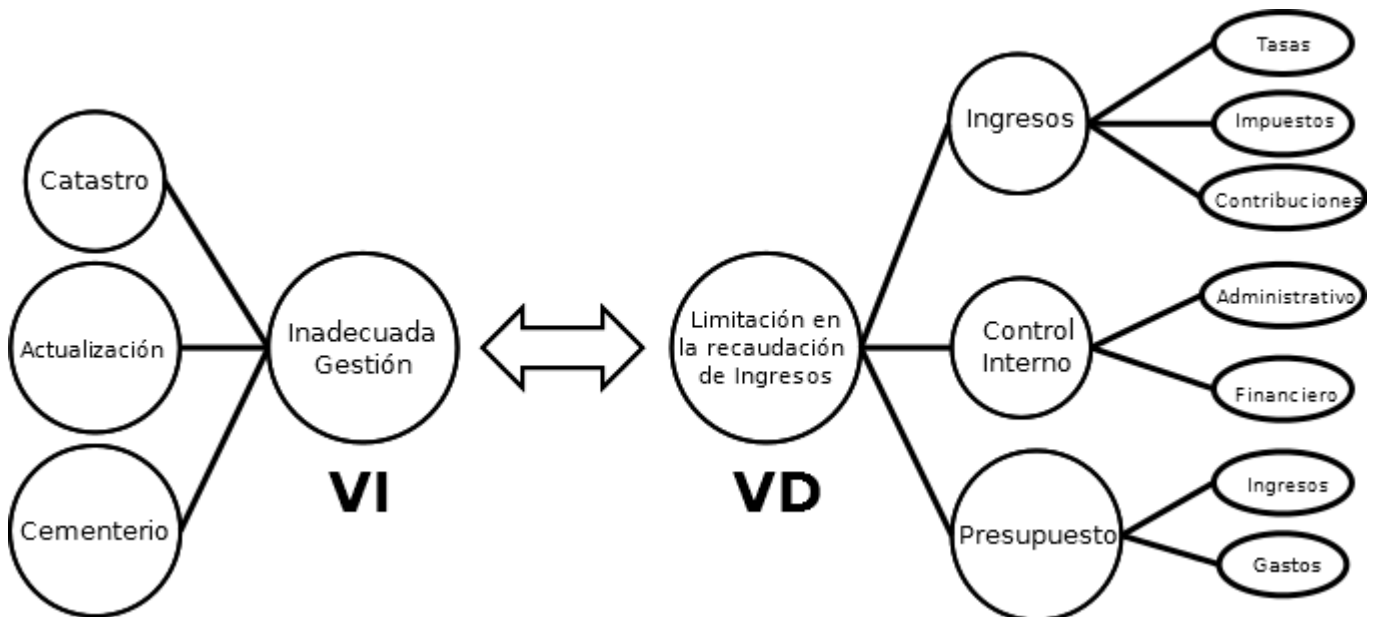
Catastro

Actualización

Cementerio

Inadecuada Gestión

VI

Limitación en la recaudación de Ingresos

VD

Ingresos

Tasas

Impuestos

Contribuciones

Control Interno

Administrativo

Financiero

Presupuesto

Ingresos

Gastos